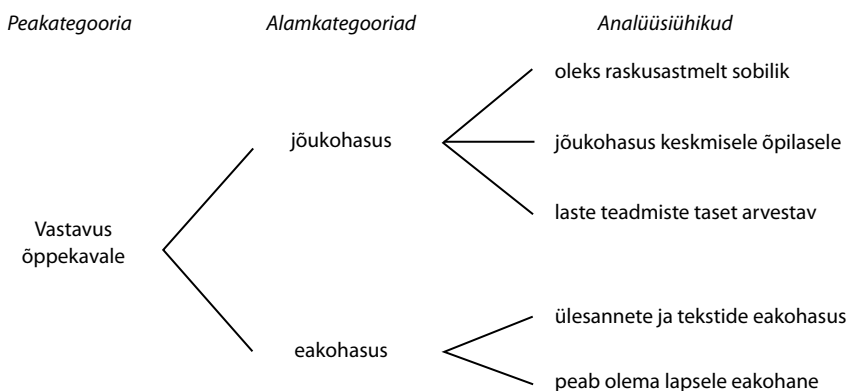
Peakategooria

Alamkategooriad

Analüüsiühikud

Vastavus õppekavale

jõukohasus

oleks raskusastmelt sobilik

jõukohasus keskmisele õpilasele

laste teadmiste taset arvestav

eakohasus

ülesannete ja tekstide eakohasus

peab olema lapsele eakohane